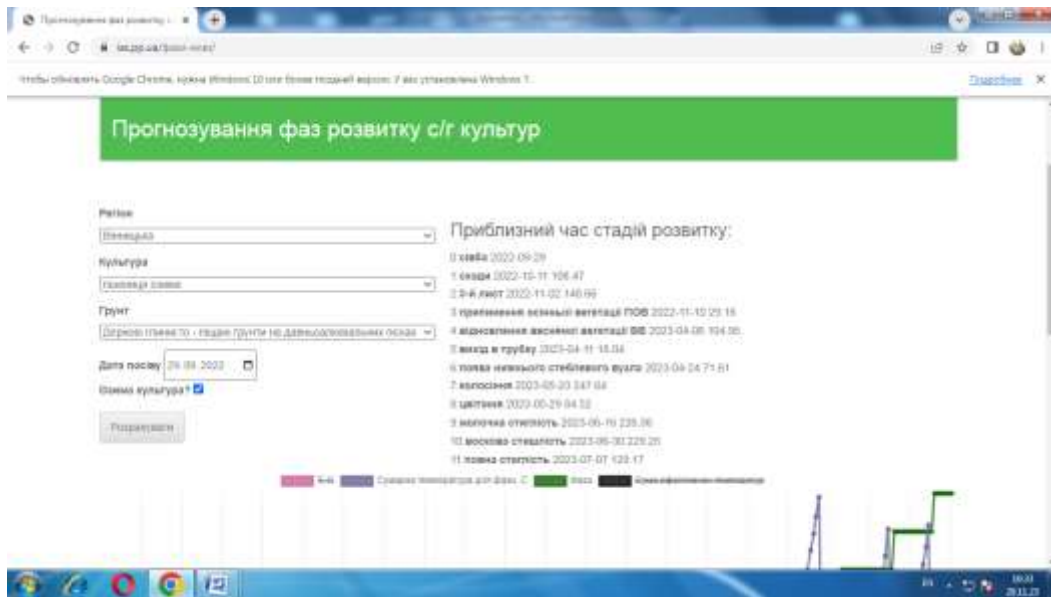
Прогнозування фаз розвитку с/г культур

Регіон
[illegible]
Культура
Пшениця озима
Грунт
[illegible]
Дата посіву 29.09.2022
Озима культура?
Розрахувати

Приблизний час стадій розвитку:
0 сівба 2022-09-29
1 сходи 2022-10-11 106.47
2 3-й лист 2022-11-02 146.66
3 припинення осінньої вегетації ПОВ 2022-11-10 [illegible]
4 відновлення весняної вегетації ВВ 2023-04-06 104.95
5 вихід в трубку 2023-04-11 18.04
6 поява нижнього стеблевого вузла 2023-04-24 71.61
7 колосіння 2023-05-20 347.64
8 цвітіння 2023-05-29 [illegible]
9 молочна стиглість 2023-06-10 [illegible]
10 воскова стиглість 2023-06-30 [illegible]
11 повна стиглість 2023-07-07 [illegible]

Подробнее